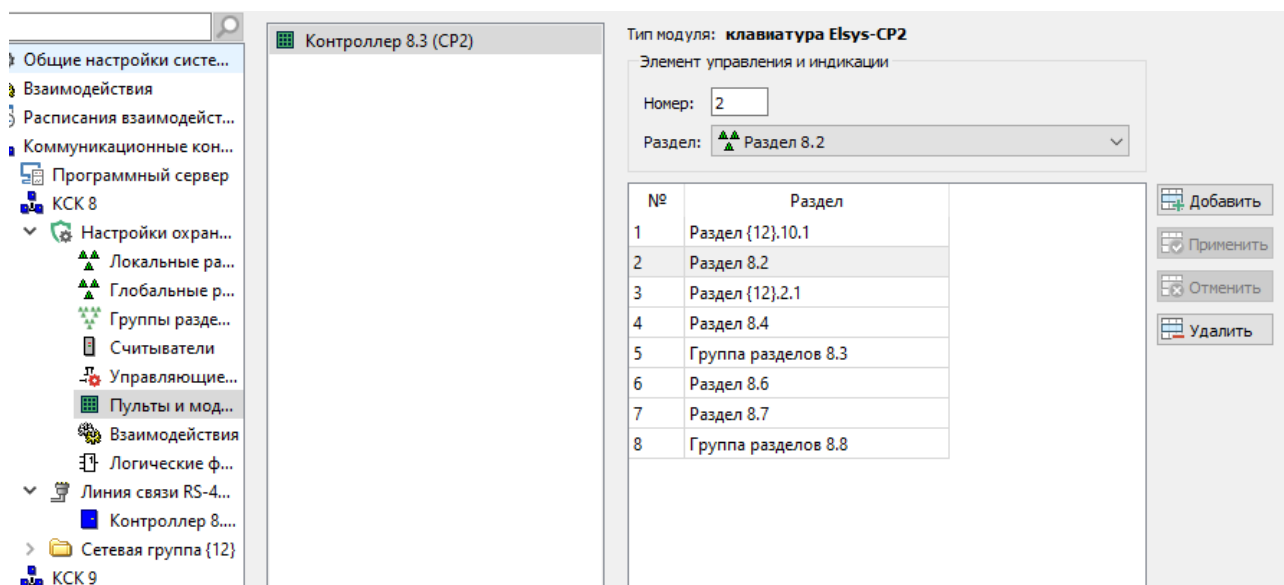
Общие настройки систе...
Взаимодействия
Расписания взаимодейст...
Коммуникационные кон...
Программный сервер
КСК 8
Настройки охран...
Локальные ра...
Глобальные р...
Группы разде...
Считыватели
Управляющие...
Пульты и мод...
Взаимодействия
Логические ф...
Линия связи RS-4...
Контроллер 8....
Сетевая группа {12}
КСК 9

Контроллер 8.3 (CP2)

Тип модуля: клавиатура Elsys-CP2
Элемент управления и индикации
Номер: 2
Раздел: Раздел 8.2

| № | Раздел |
|---|---|
| 1 | Раздел {12}.10.1 |
| 2 | Раздел 8.2 |
| 3 | Раздел {12}.2.1 |
| 4 | Раздел 8.4 |
| 5 | Группа разделов 8.3 |
| 6 | Раздел 8.6 |
| 7 | Раздел 8.7 |
| 8 | Группа разделов 8.8 |

Добавить
Применить
Отменить
Удалить